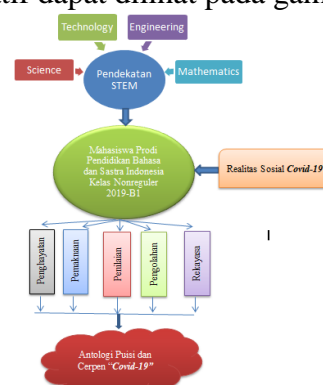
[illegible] dapat dilihat pada gam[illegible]

Technology

Engineering

Science

Pendekatan STEM

Mathematics

Mahasiswa Prodi Pendidikan Bahasa dan Sastra Indonesia Kelas Nonreguler 2019-B1

Realitas Sosial *Covid-19*

Penghayatan

Pemaknaan

Penilaian

Pengolahan

Rekayasa

Antologi Puisi dan Cerpen "*Covid-19*"